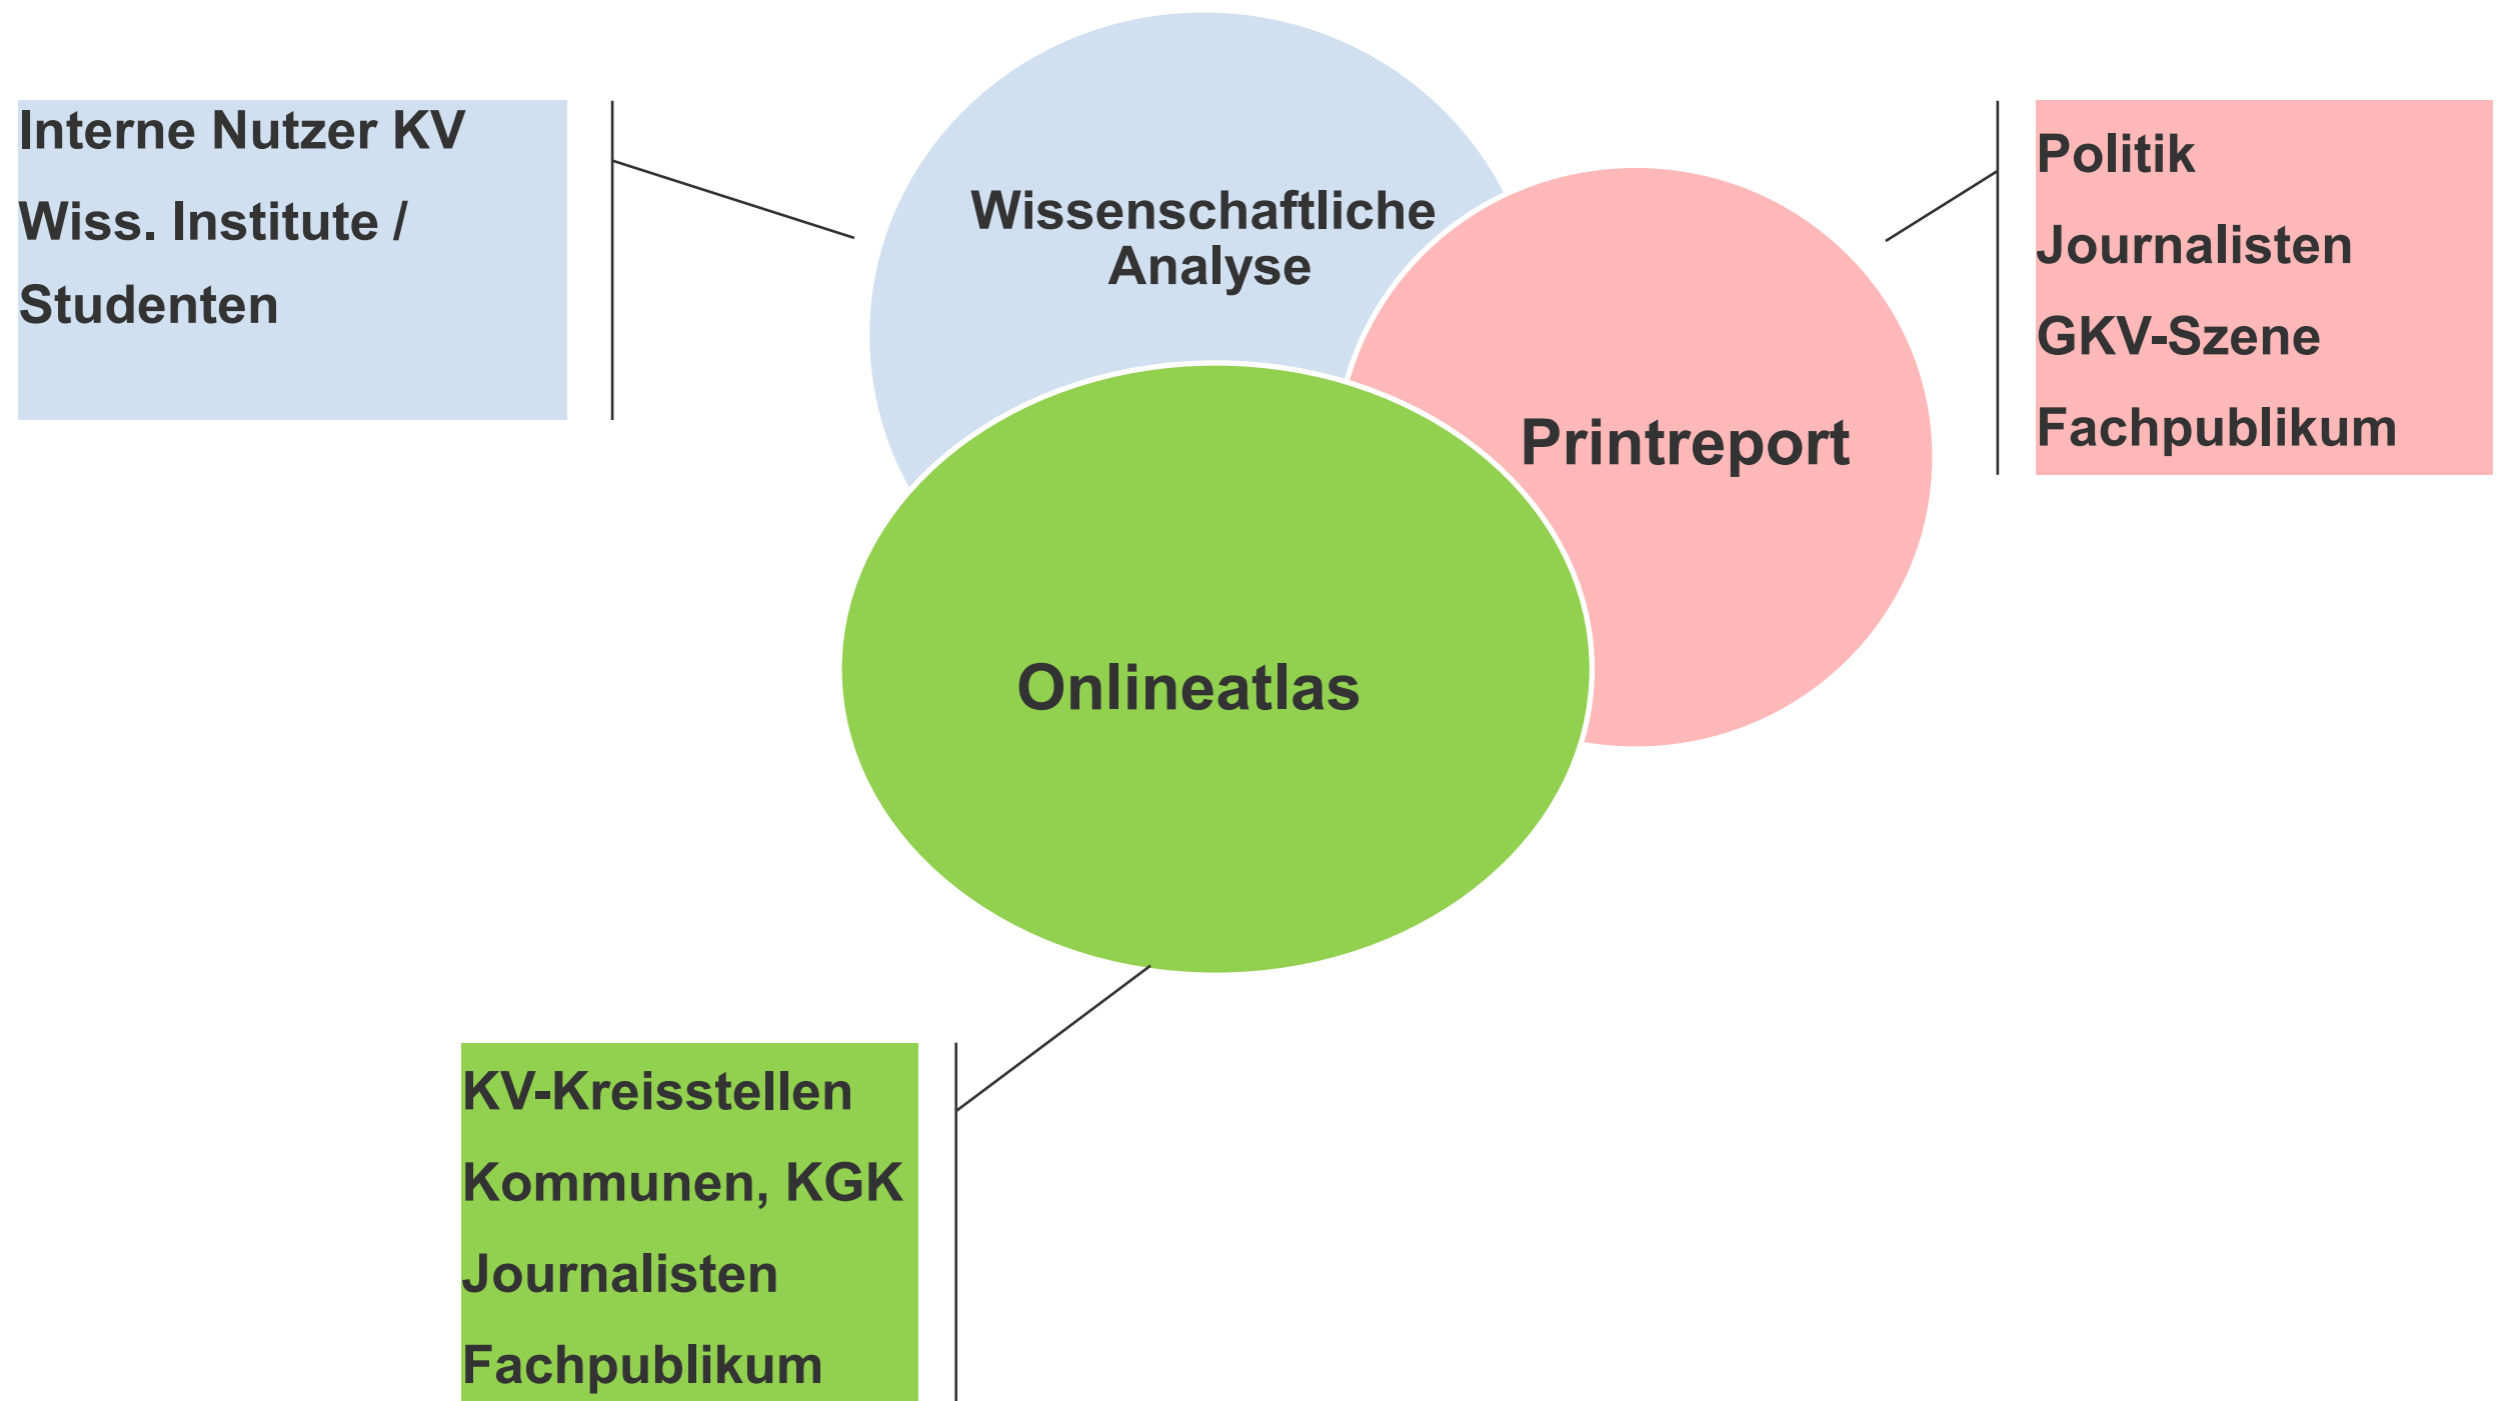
Interne Nutzer KV
Wiss. Institute /
Studenten

Wissenschaftliche Analyse

Politik
Journalisten
GKV-Szene
Fachpublikum

Printreport

Onlineatlas

KV-Kreisstellen
Kommunen, KGK
Journalisten
Fachpublikum